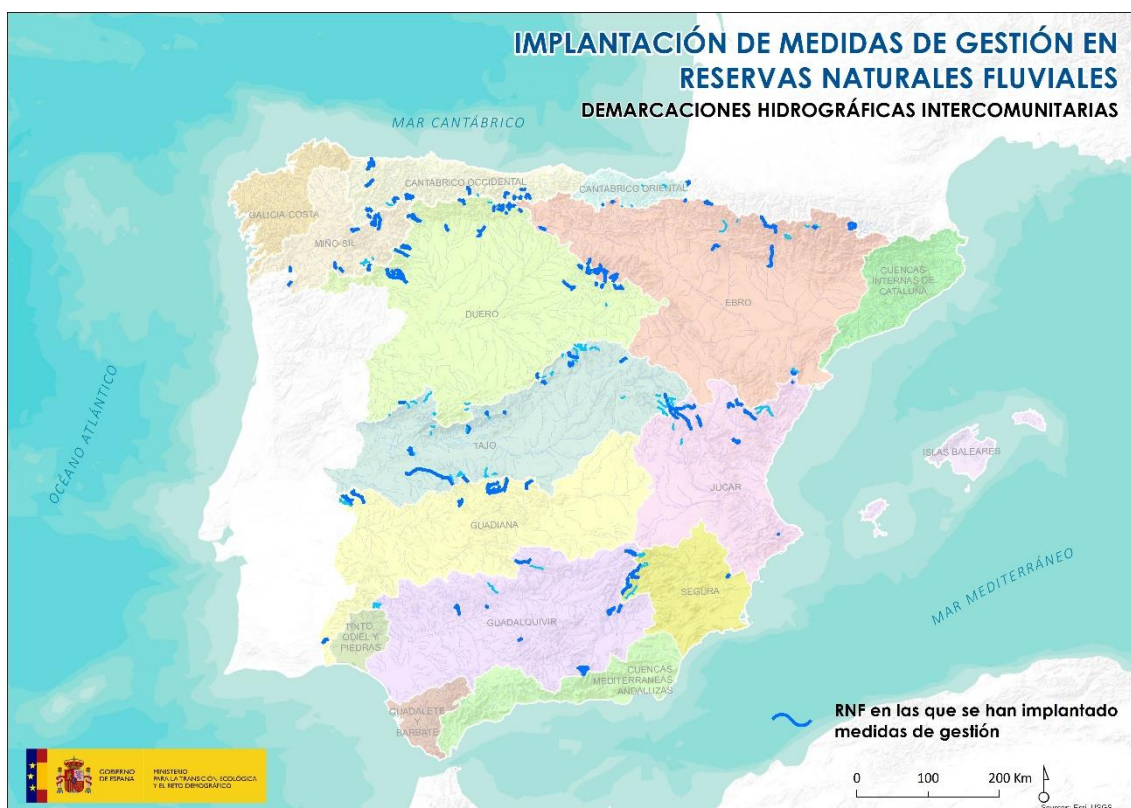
IMPLANTACIÓN DE MEDIDAS DE GESTIÓN EN RESERVAS NATURALES FLUVIALES
DEMARCACIONES HIDROGRÁFICAS INTERCOMUNITARIAS

MAR CANTÁBRICO

CANTÁBRICO OCCIDENTAL
CANTÁBRICO ORIENTAL
GALICIA COSTA
MIÑO SIL
DUERO
EBRO
CUENCAS INTERNAS DE CATALUÑA
OCÉANO ATLÁNTICO
TAJO
JÚCAR
ISLAS BALEARES
GUADIANA
SEGURA
MAR MEDITERRÁNEO
TINTO, ODIEL Y PIEDRAS
GUADALQUIVIR
CUENCAS MEDITERRÁNEAS ANDALUZAS
GUADALETE Y BARBATE

RNF en las que se han implantado medidas de gestión

0 100 200 Km

GOBIERNO DE ESPAÑA
MINISTERIO PARA LA TRANSICIÓN ECOLÓGICA Y EL RETO DEMOGRÁFICO

Sources: Esri, USGS